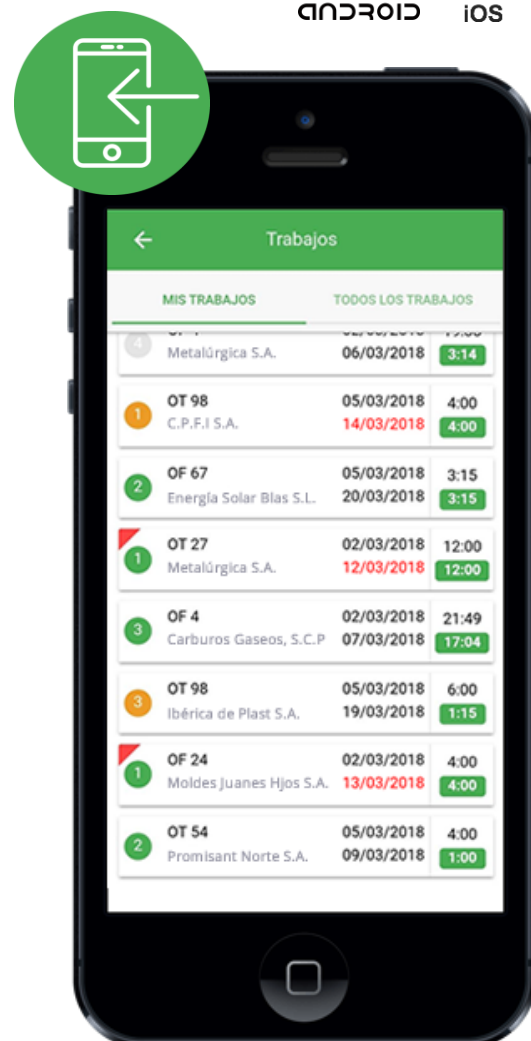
ANDROID iOS

Trabajos

MIS TRABAJOS
TODOS LOS TRABAJOS

4 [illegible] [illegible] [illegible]
Metalúrgica S.A. 06/03/2018 3:14

1 OT 98 05/03/2018 4:00
C.P.F.I S.A. 14/03/2018 4:00

2 OF 67 05/03/2018 3:15
Energía Solar Blas S.L. 20/03/2018 3:15

1 OT 27 02/03/2018 12:00
Metalúrgica S.A. 12/03/2018 12:00

3 OF 4 02/03/2018 21:49
Carburos Gaseos, S.C.P 07/03/2018 17:04

3 OT 98 05/03/2018 6:00
Ibérica de Plast S.A. 19/03/2018 1:15

1 OF 24 02/03/2018 4:00
Moldes Juanes Hjos S.A. 13/03/2018 4:00

2 OT 54 05/03/2018 4:00
Promisant Norte S.A. 09/03/2018 1:00